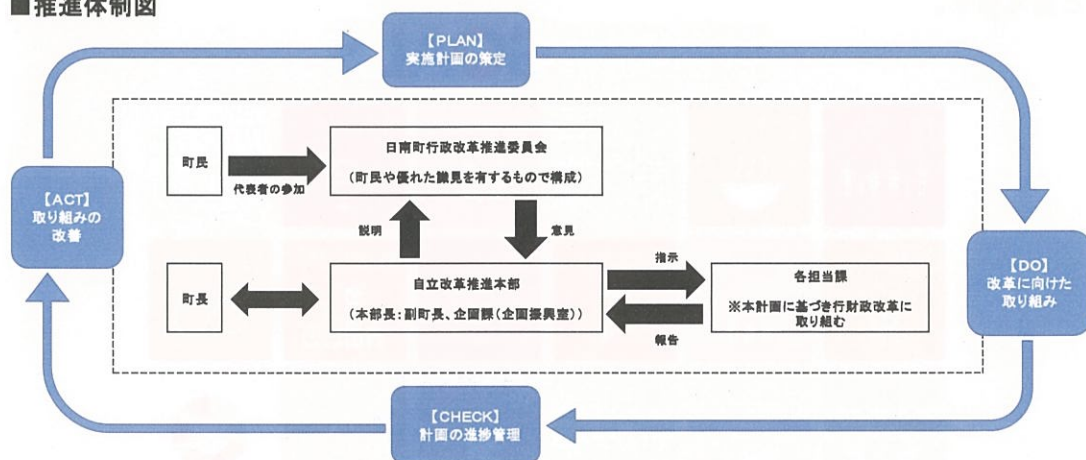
■推進体制図

【PLAN】
実施計画の策定

【ACT】
取り組みの改善

【DO】
改革に向けた取り組み

【CHECK】
計画の進捗管理

町民

代表者の参加

日南町行政改革推進委員会

（町民や優れた識見を有するもので構成）

説明

意見

町長

自立改革推進本部

（本部長：副町長、企画課（企画振興室））

指示

報告

各担当課

※本計画に基づき行財政改革に取り組む